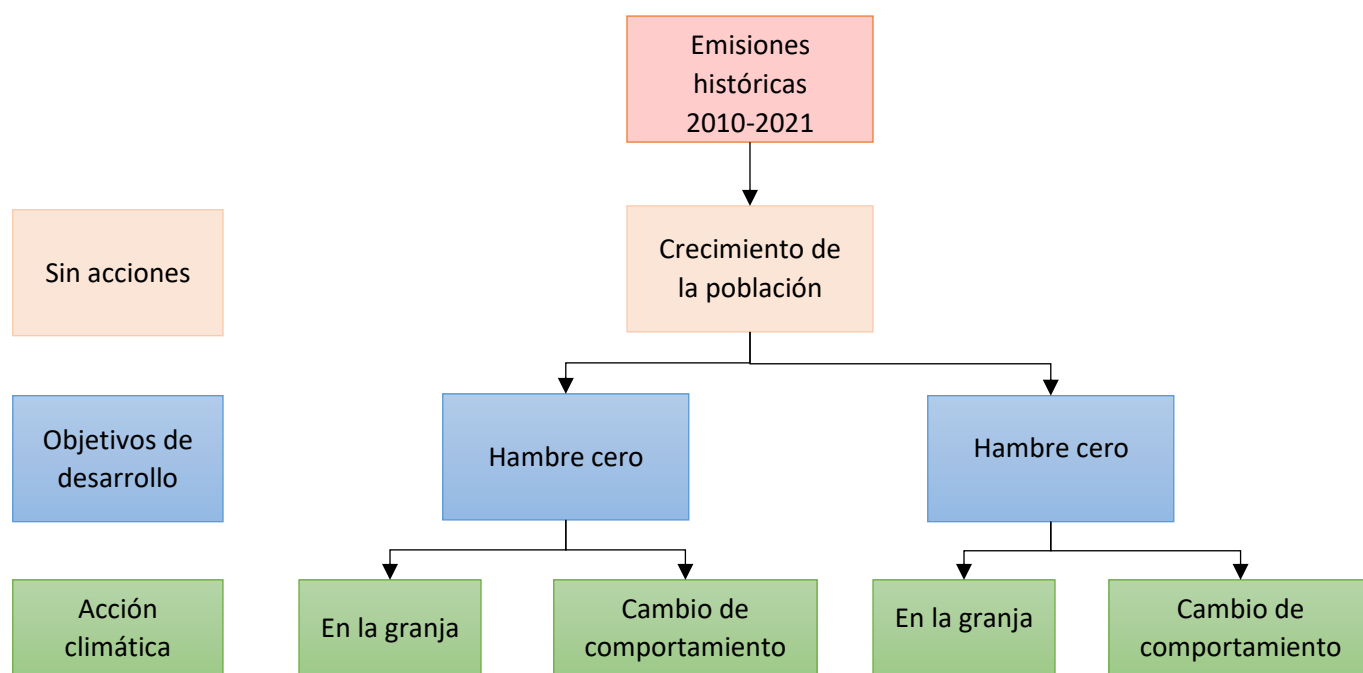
Emisiones históricas 2010-2021

Sin acciones

Crecimiento de la población

Objetivos de desarrollo

Hambre cero

Hambre cero

Acción climática

En la granja

Cambio de comportamiento

En la granja

Cambio de comportamiento